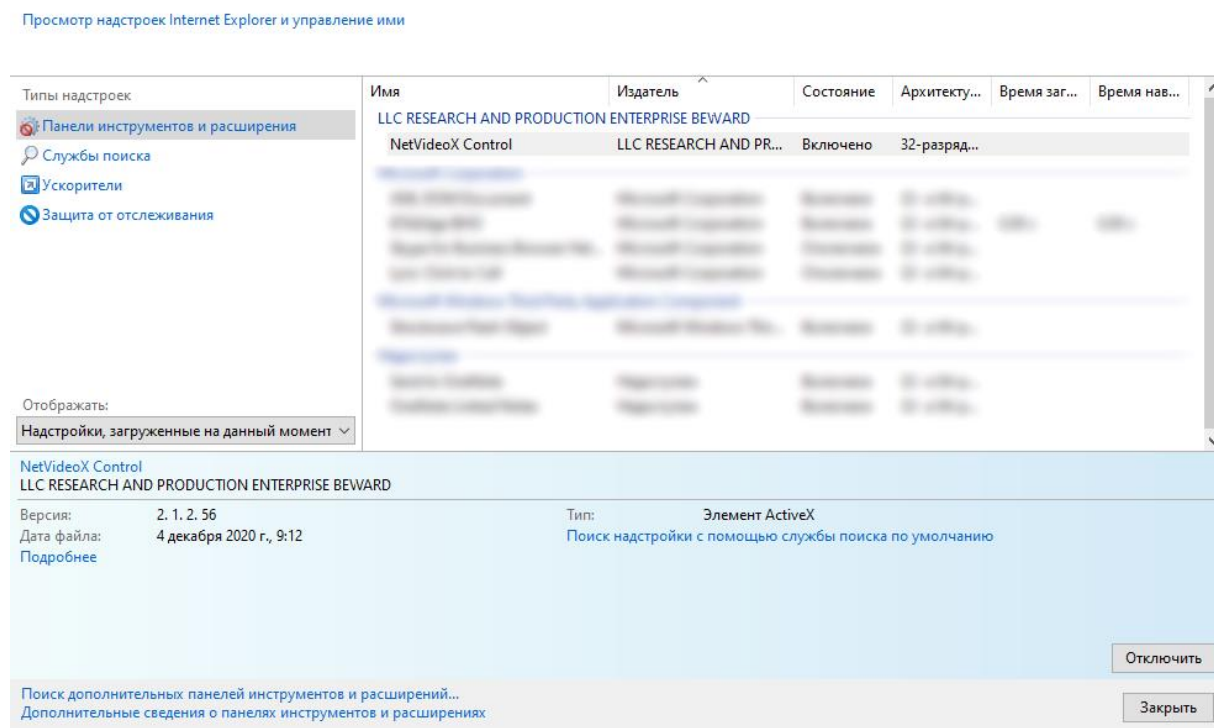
Просмотр надстроек Internet Explorer и управление ими

Типы надстроек
Панели инструментов и расширения
Службы поиска
Ускорители
Защита от отслеживания

| Имя | Издатель | Состояние | Архитекту... | Время заг... | Время нав... |
|---|---|---|---|---|---|
| LLC RESEARCH AND PRODUCTION ENTERPRISE BEWARD | | | | | |
| NetVideoX Control | LLC RESEARCH AND PR... | Включено | 32-разряд... | | |
| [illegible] | | | | | |
| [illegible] | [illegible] | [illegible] | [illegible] | | |
| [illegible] | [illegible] | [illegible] | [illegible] | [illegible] | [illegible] |
| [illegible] | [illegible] | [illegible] | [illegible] | | |
| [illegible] | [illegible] | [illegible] | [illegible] | | |
| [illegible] | | | | | |
| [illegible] | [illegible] | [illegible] | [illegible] | | |
| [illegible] | | | | | |
| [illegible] | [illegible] | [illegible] | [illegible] | | |
| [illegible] | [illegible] | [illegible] | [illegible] | | |

Отображать:
Надстройки, загруженные на данный момент

NetVideoX Control
LLC RESEARCH AND PRODUCTION ENTERPRISE BEWARD

Версия: 2. 1. 2. 56
Дата файла: 4 декабря 2020 г., 9:12
Подробнее

Тип: Элемент ActiveX
Поиск надстройки с помощью службы поиска по умолчанию

Отключить

Поиск дополнительных панелей инструментов и расширений...
Дополнительные сведения о панелях инструментов и расширениях

Закрыть